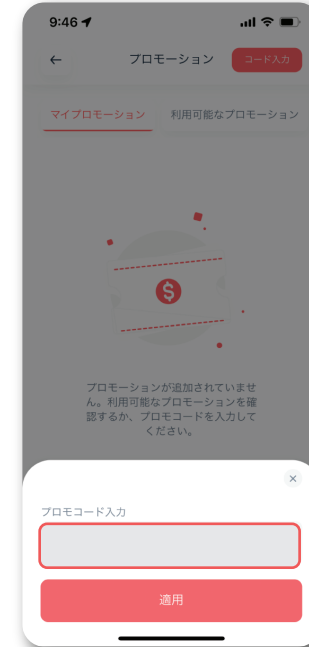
9:46

←

プロモーション

コード入力

マイプロモーション

利用可能なプロモーション

$

プロモーションが追加されていません。利用可能なプロモーションを確認するか、プロモコードを入力してください。

×

プロモコード入力

適用